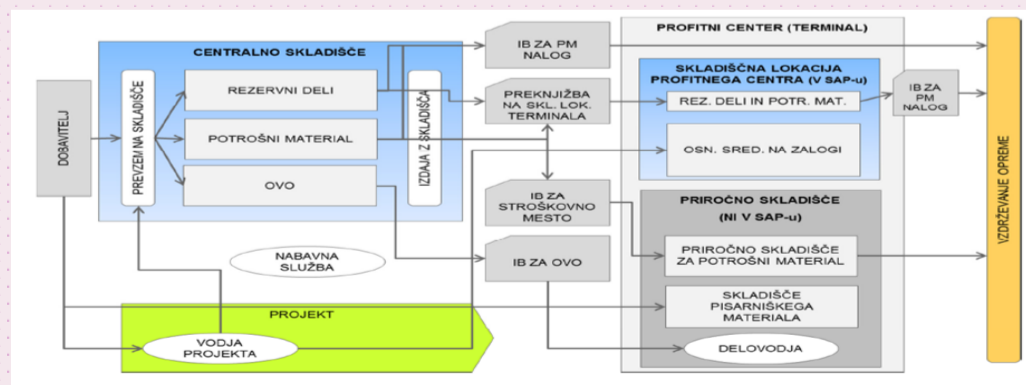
DOBAVITELJ

CENTRALNO SKLADIŠČE

PREVZEM NA SKLADIŠČE

REZERVNI DELI

POTROŠNI MATERIAL

OVO

IZDAJA Z SKLADIŠČA

NABAVNA SLUŽBA

IB ZA PM NALOG

PREKNJIŽBA NA SKL. LOK. TERMINALA

IB ZA STROŠKOVNO MESTO

IB ZA OVO

PROFITNI CENTER (TERMINAL)

SKLADIŠČNA LOKACIJA PROFITNEGA CENTRA (V SAP-u)

REZ. DELI IN POTR. MAT.

OSN. SRED. NA ZALOGI

IB ZA PM NALOG

PRIROČNO SKLADIŠČE (NI V SAP-u)

PRIROČNO SKLADIŠČE ZA POTROŠNI MATERIAL

SKLADIŠČE PISARNIŠKEGA MATERIALA

DELOVODJA

PROJEKT

VODJA PROJEKTA

VZDRŽEVANJE OPREME